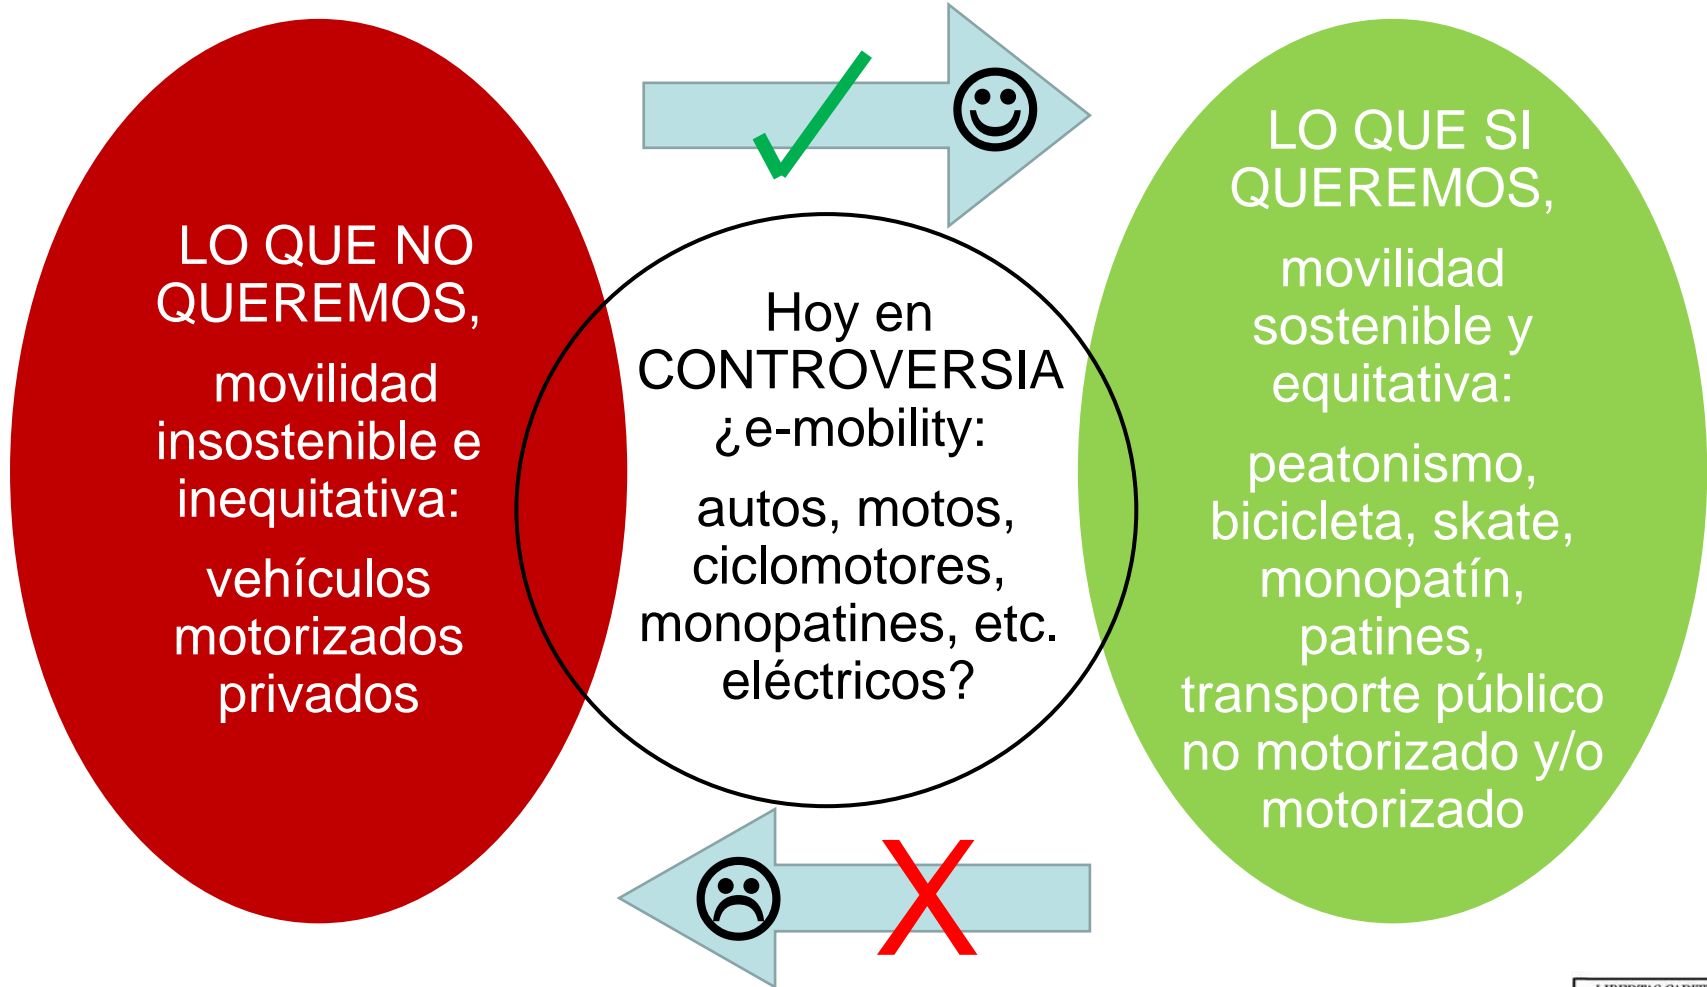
LO QUE NO QUEREMOS,

movilidad insostenible e inequitativa:

vehículos motorizados privados

Hoy en CONTROVERSIA ¿e-mobility:

autos, motos, ciclomotores, monopatines, etc. eléctricos?

LO QUE SI QUEREMOS,

movilidad sostenible y equitativa:

peatonismo, bicicleta, skate, monopatín, patines, transporte público no motorizado y/o motorizado

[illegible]